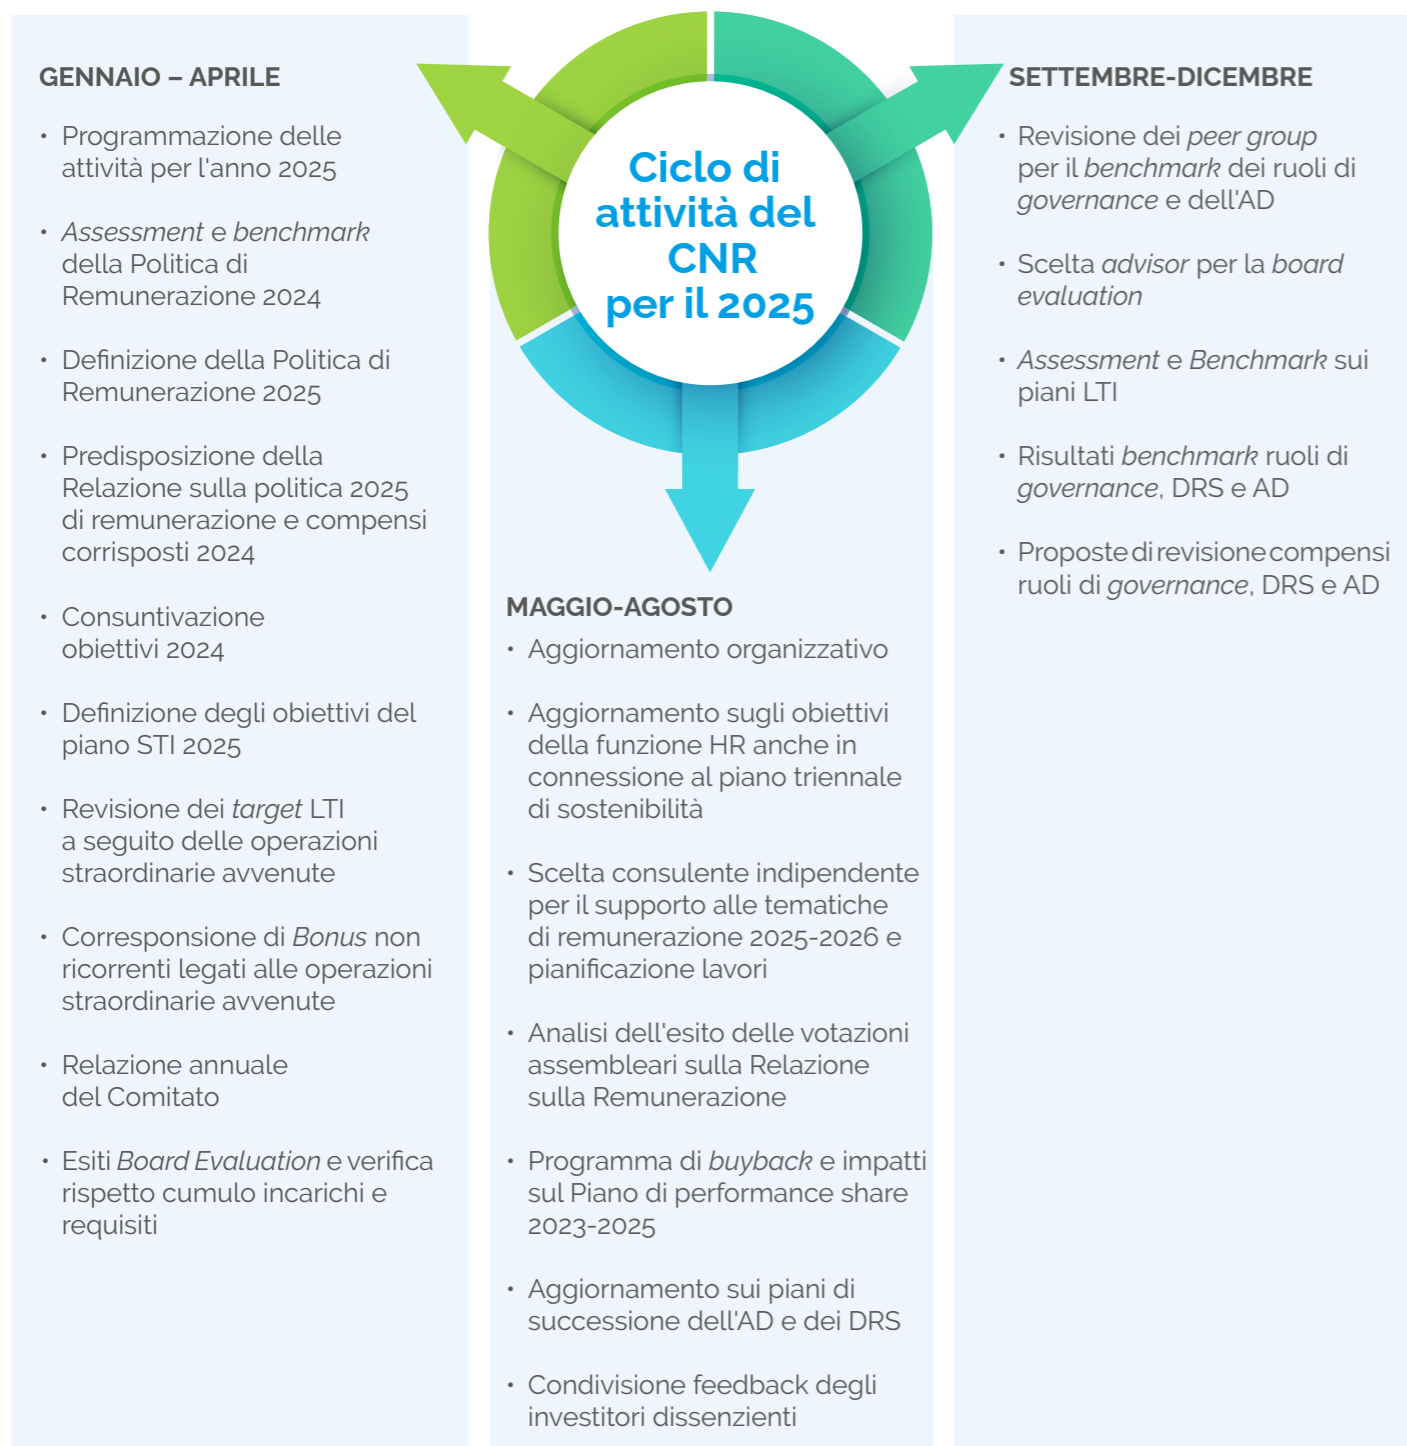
Ciclo di attività del CNR per il 2025

GENNAIO – APRILE

• Programmazione delle attività per l'anno 2025

• Assessment e benchmark della Politica di Remunerazione 2024

• Definizione della Politica di Remunerazione 2025

• Predisposizione della Relazione sulla politica 2025 di remunerazione e compensi corrisposti 2024

• Consuntivazione obiettivi 2024

• Definizione degli obiettivi del piano STI 2025

• Revisione dei target LTI a seguito delle operazioni straordinarie avvenute

• Corresponsione di Bonus non ricorrenti legati alle operazioni straordinarie avvenute

• Relazione annuale del Comitato

• Esiti Board Evaluation e verifica rispetto cumulo incarichi e requisiti

MAGGIO-AGOSTO

• Aggiornamento organizzativo

• Aggiornamento sugli obiettivi della funzione HR anche in connessione al piano triennale di sostenibilità

• Scelta consulente indipendente per il supporto alle tematiche di remunerazione 2025-2026 e pianificazione lavori

• Analisi dell'esito delle votazioni assembleari sulla Relazione sulla Remunerazione

• Programma di buyback e impatti sul Piano di performance share 2023-2025

• Aggiornamento sui piani di successione dell'AD e dei DRS

• Condivisione feedback degli investitori dissenzienti

SETTEMBRE-DICEMBRE

• Revisione dei peer group per il benchmark dei ruoli di governance e dell'AD

• Scelta advisor per la board evaluation

• Assessment e Benchmark sui piani LTI

• Risultati benchmark ruoli di governance, DRS e AD

• Proposte di revisione compensi ruoli di governance, DRS e AD